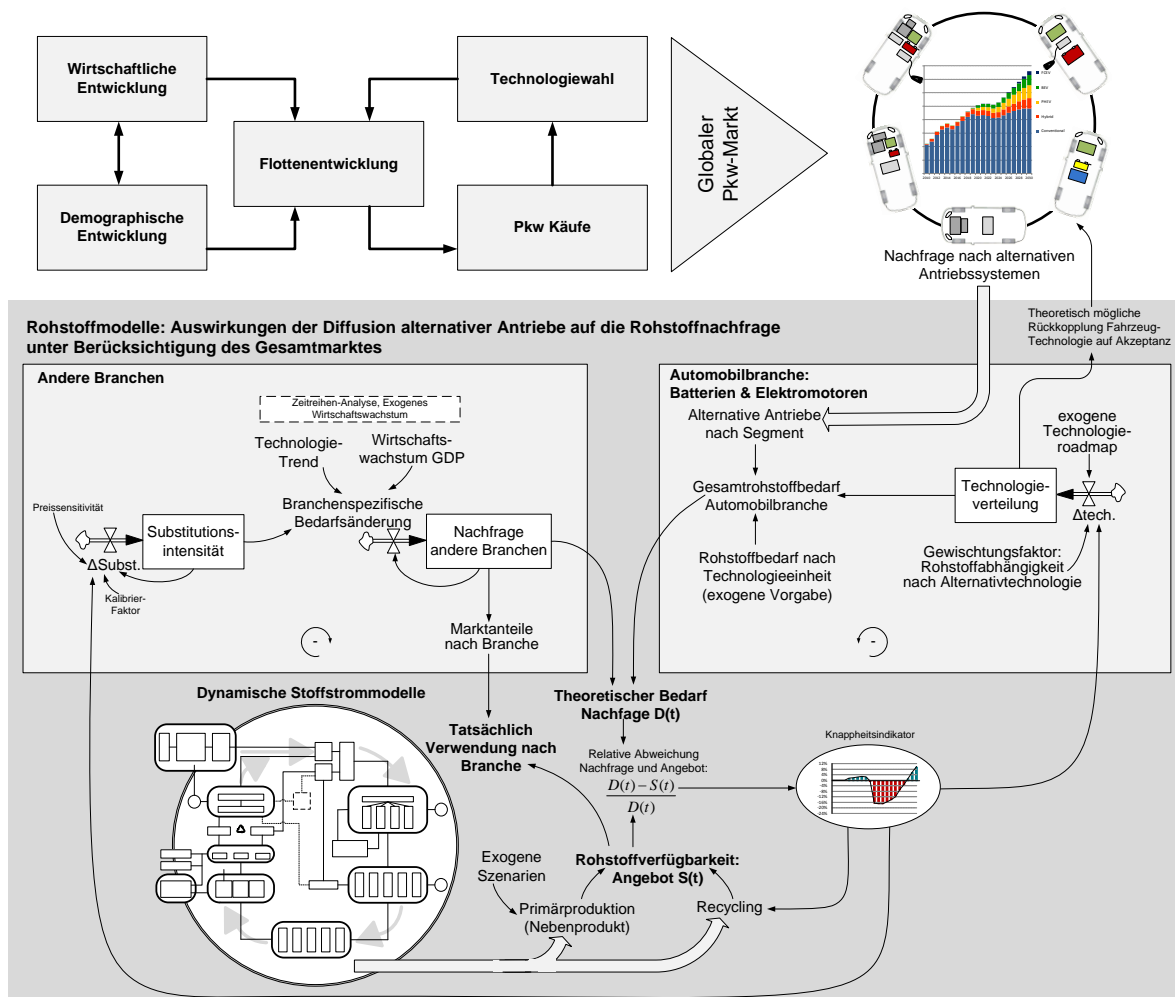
Wirtschaftliche Entwicklung

Demographische Entwicklung

Flottenentwicklung

Technologiewahl

Pkw Käufe

Globaler Pkw-Markt

Nachfrage nach alternativen Antriebssystemen

Theoretisch mögliche Rückkopplung Fahrzeug-Technologie auf Akzeptanz

Rohstoffmodelle: Auswirkungen der Diffusion alternativer Antriebe auf die Rohstoffnachfrage unter Berücksichtigung des Gesamtmarktes

Andere Branchen

Zeitreihen-Analyse, Exogenes Wirtschaftswachstum

Technologie-Trend

Wirtschafts-wachstum GDP

Branchenspezifische Bedarfsänderung

Preissensitivität

Substitutions-intensität

ΔSubst.

Kalibrier-Faktor

Nachfrage andere Branchen

Marktanteile nach Branche

-

Automobilbranche: Batterien & Elektromotoren

Alternative Antriebe nach Segment

Gesamtrohstoffbedarf Automobilbranche

Rohstoffbedarf nach Technologieeinheit (exogene Vorgabe)

exogene Technologie-roadmap

Technologie-verteilung

Δtech.

Gewichtungsfaktor: Rohstoffabhängigkeit nach Alternativtechnologie

-

Dynamische Stoffstrommodelle

Tatsächlich Verwendung nach Branche

Theoretischer Bedarf Nachfage D(t)

Relative Abweichung Nachfrage und Angebot:
$\frac{D(t)-S(t)}{D(t)}$

Knappheitsindikator

Rohstoffverfügbarkeit: Angebot S(t)

Exogene Szenarien

Primärproduktion (Nebenprodukt)

Recycling